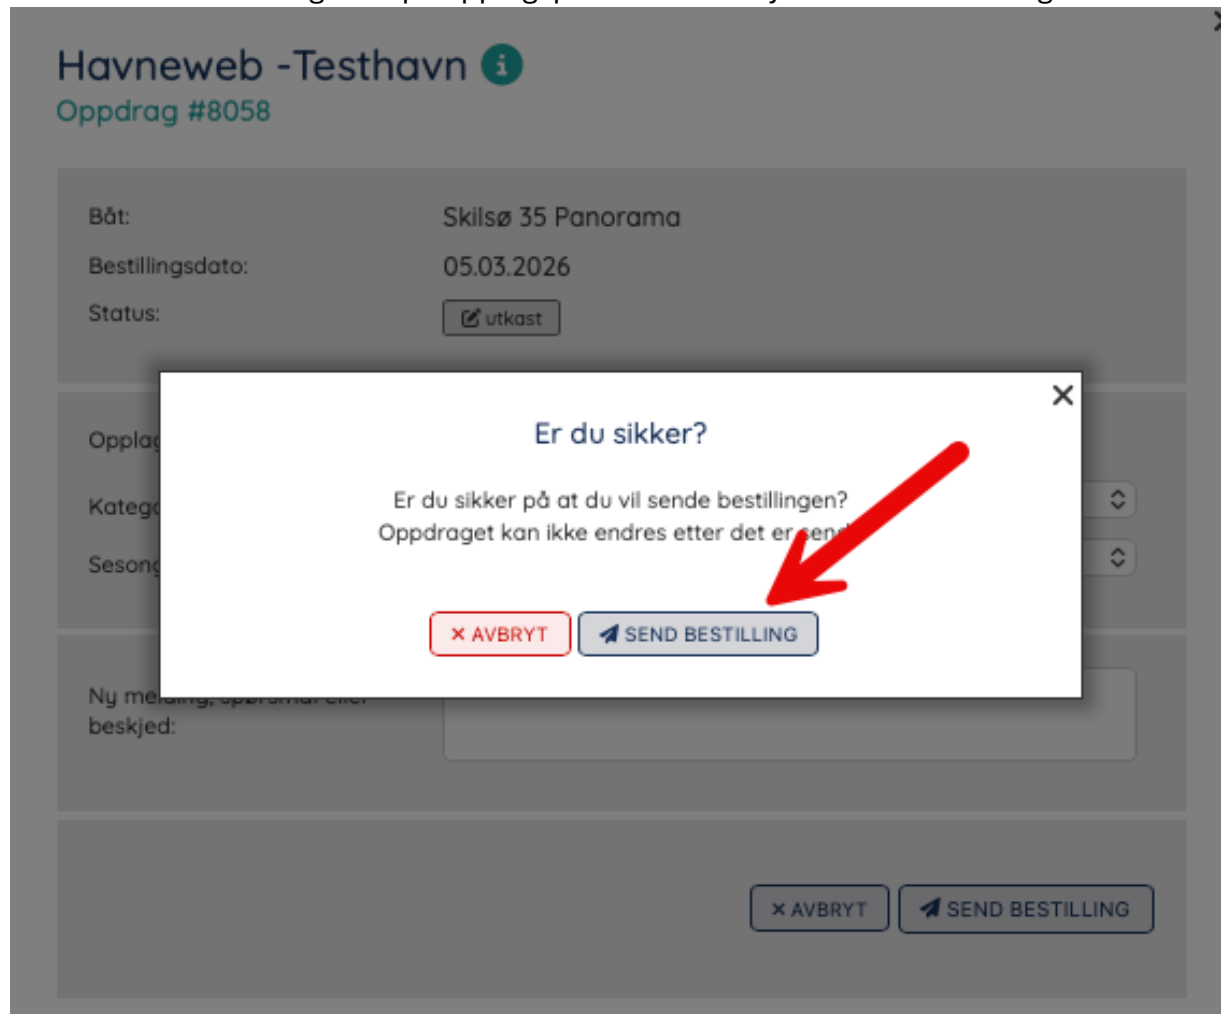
Havneweb -Testhavn
Oppdrag #8058

Båt: Skilsø 35 Panorama
Bestillingsdato: 05.03.2026
Status: utkast

Opplag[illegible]
Kateg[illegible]
Seson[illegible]

Er du sikker?

Er du sikker på at du vil sende bestillingen?
Oppdraget kan ikke endres etter det er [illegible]

× AVBRYT
SEND BESTILLING

Ny me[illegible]
beskjed:

× AVBRYT
SEND BESTILLING